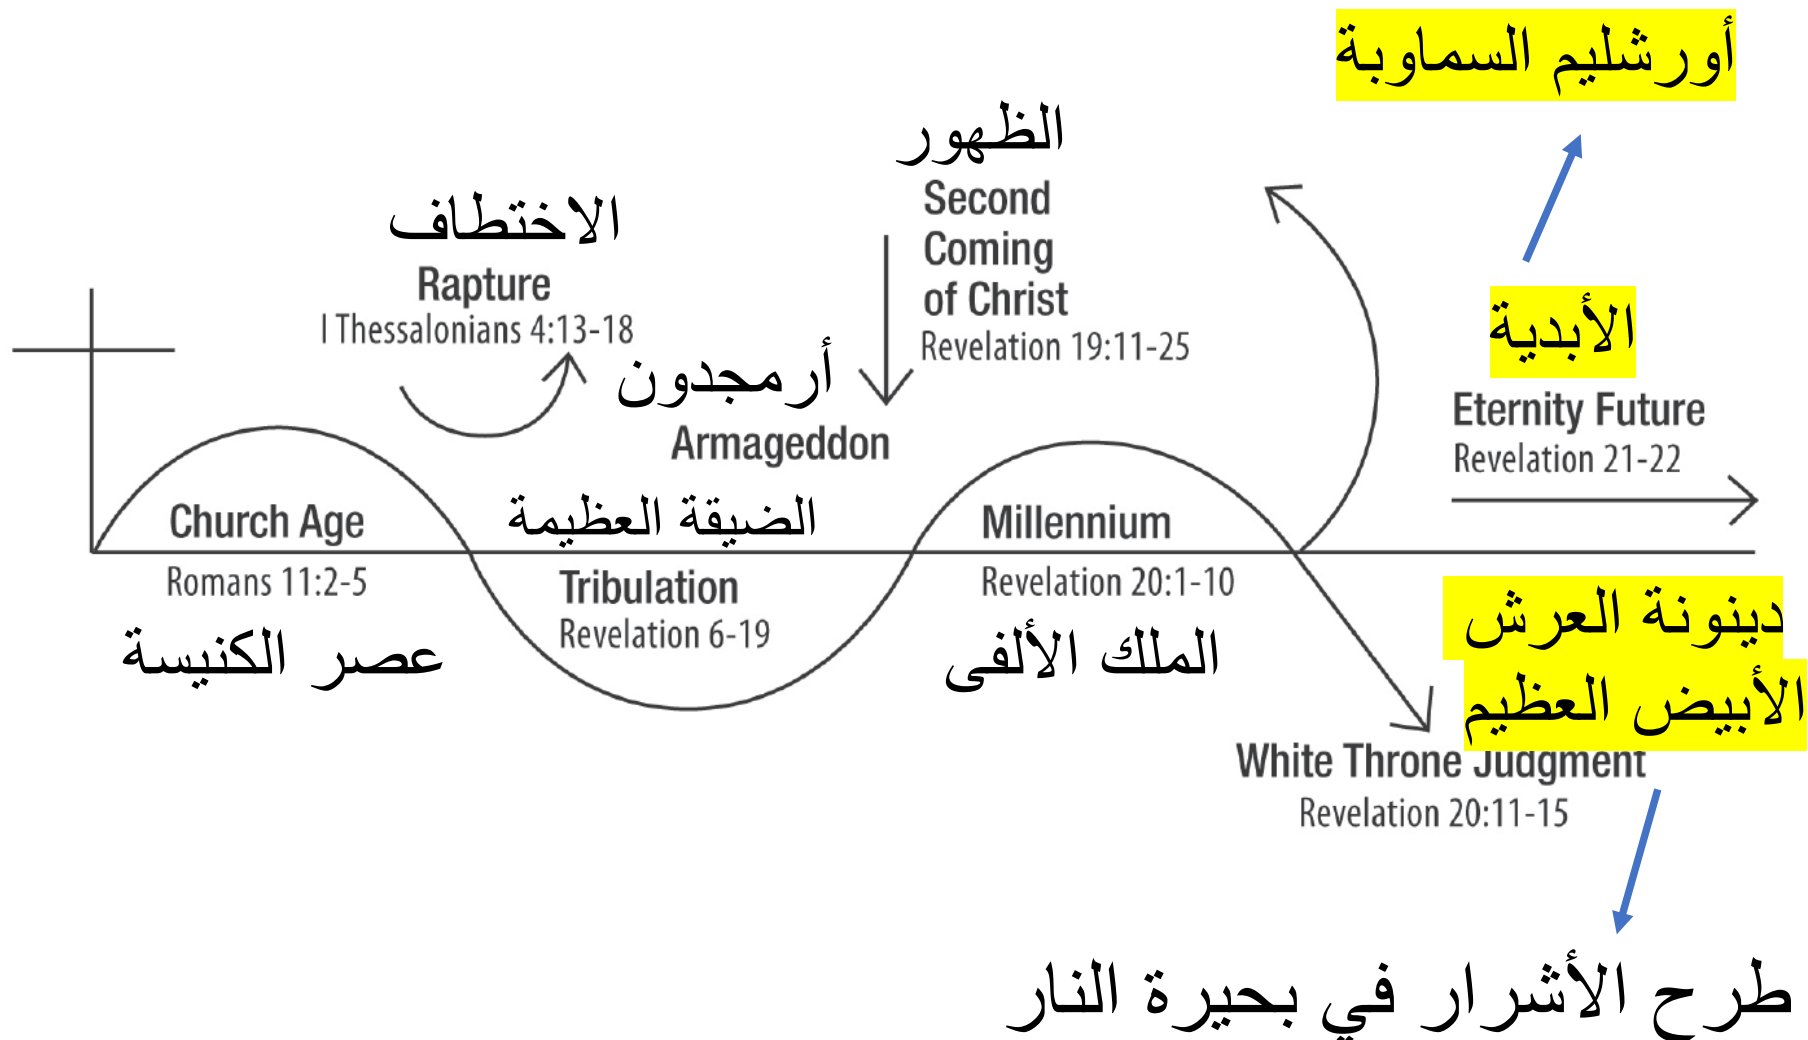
أورشليم السماوية

الظهور
Second Coming of Christ
Revelation 19:11-25

الاختطاف
Rapture
I Thessalonians 4:13-18

أرمجدون
Armageddon

الأبدية
Eternity Future
Revelation 21-22

Church Age
Romans 11:2-5
عصر الكنيسة

الضيقة العظيمة
Tribulation
Revelation 6-19

Millennium
Revelation 20:1-10
الملك الألفى

دينونة العرش الأبيض العظيم
White Throne Judgment
Revelation 20:11-15

طرح الأشرار في بحيرة النار